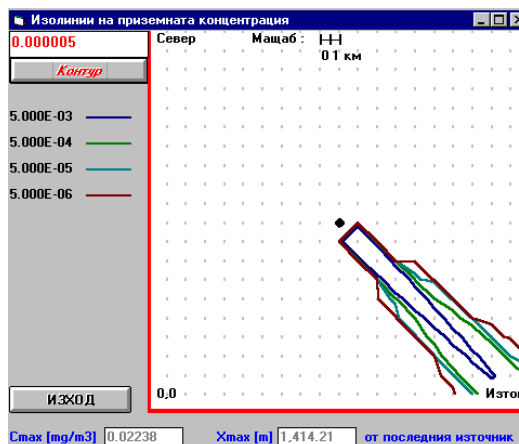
Изолинии на приземната концентрация

0.000005

Контур

5.000E-03

5.000E-04

5.000E-05

5.000E-06

ИЗХОД

Север

Мащаб :

0 1 км

0,0

Изто

Cmax [mg/m3] 0.02238

Xmax [m] 1,414.21

от последния източник